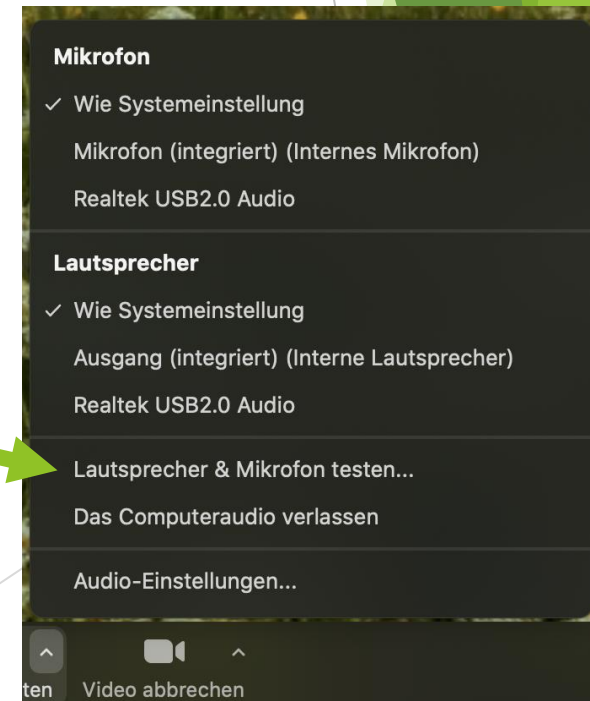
Mikrofon

✓ Wie Systemeinstellung

Mikrofon (integriert) (Internes Mikrofon)

Realtek USB2.0 Audio

Lautsprecher

✓ Wie Systemeinstellung

Ausgang (integriert) (Interne Lautsprecher)

Realtek USB2.0 Audio

Lautsprecher & Mikrofon testen...

Das Computeraudio verlassen

Audio-Einstellungen...

ten Video abbrechen